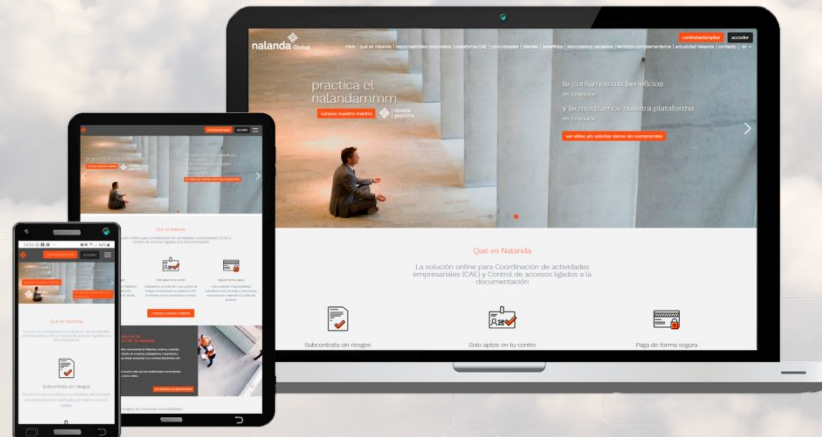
nalanda Global

contratar/ampliar

acceder

practica el nalandammm

te contamos sus beneficios en 2 minutos

y te mostramos nuestra plataforma en 5 minutos

Qué es Nalanda

La solución online para Coordinación de actividades empresariales (CAE) y Control de accesos ligados a la documentación

Subcontrata sin riesgos

Solo aptos en tu centro

Paga de forma segura

Qué es Nalanda

Subcontrata sin riesgos